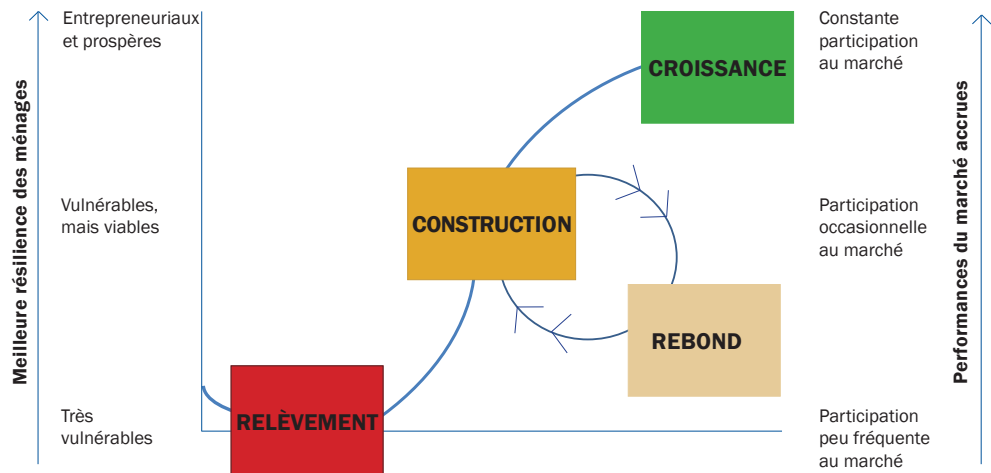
Meilleure résilience des ménages

Entrepreneuriaux et prospères

Vulnérables, mais viables

Très vulnérables

CROISSANCE

CONSTRUCTION

REBOND

RELÈVEMENT

Constante participation au marché

Participation occasionnelle au marché

Participation peu fréquente au marché

Performances du marché accrues